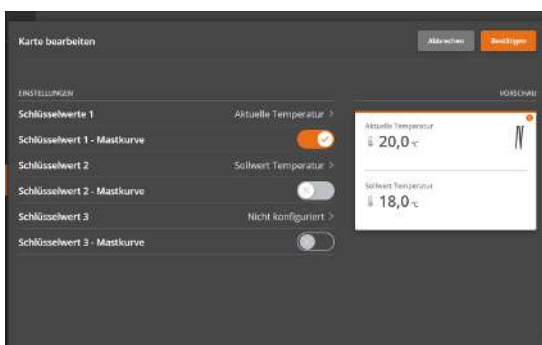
Karte bearbeiten

Abbrechen

Bestätigen

EINSTELLUNGEN

VORSCHAU

Schlüsselwerte 1

Aktuelle Temperatur >

Schlüsselwert 1 - Mastkurve

Schlüsselwert 2

Sollwert Temperatur >

Schlüsselwert 2 - Mastkurve

Schlüsselwert 3

Nicht konfiguriert >

Schlüsselwert 3 - Mastkurve

Aktuelle Temperatur

20,0 °C

Sollwert Temperatur

18,0 °C